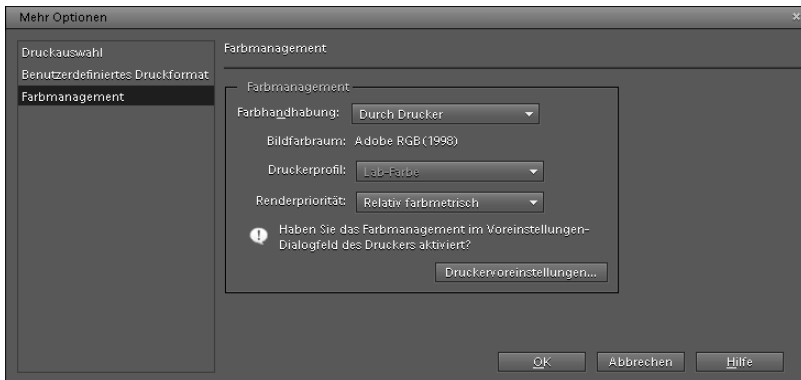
Mehr Optionen

Druckauswahl
Benutzerdefiniertes Druckformat
Farbmanagement

Farbmanagement

Farbmanagement

Farbhandhabung: Durch Drucker

Bildfarbraum: Adobe RGB (1998)

Druckerprofil: Lab-Farbe

Renderpriorität: Relativ farbmetrisch

Haben Sie das Farbmanagement im Voreinstellungen-Dialogfeld des Druckers aktiviert?

Druckervoreinstellungen...

OK Abbrechen Hilfe